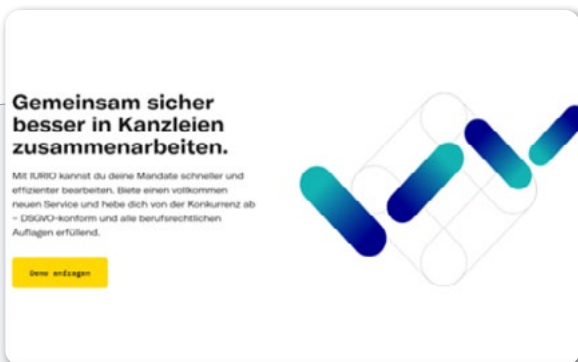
Gemeinsam sicher besser in Kanzleien zusammenarbeiten.

Mit IURO kannst du deine Mandate schneller und effizienter bearbeiten. Biete einen vollkommen neuen Service und hebe dich von der Konkurrenz ab – DSGVO-konform und alle berufsrechtlichen Auflagen erfüllend.

Demo anfragen